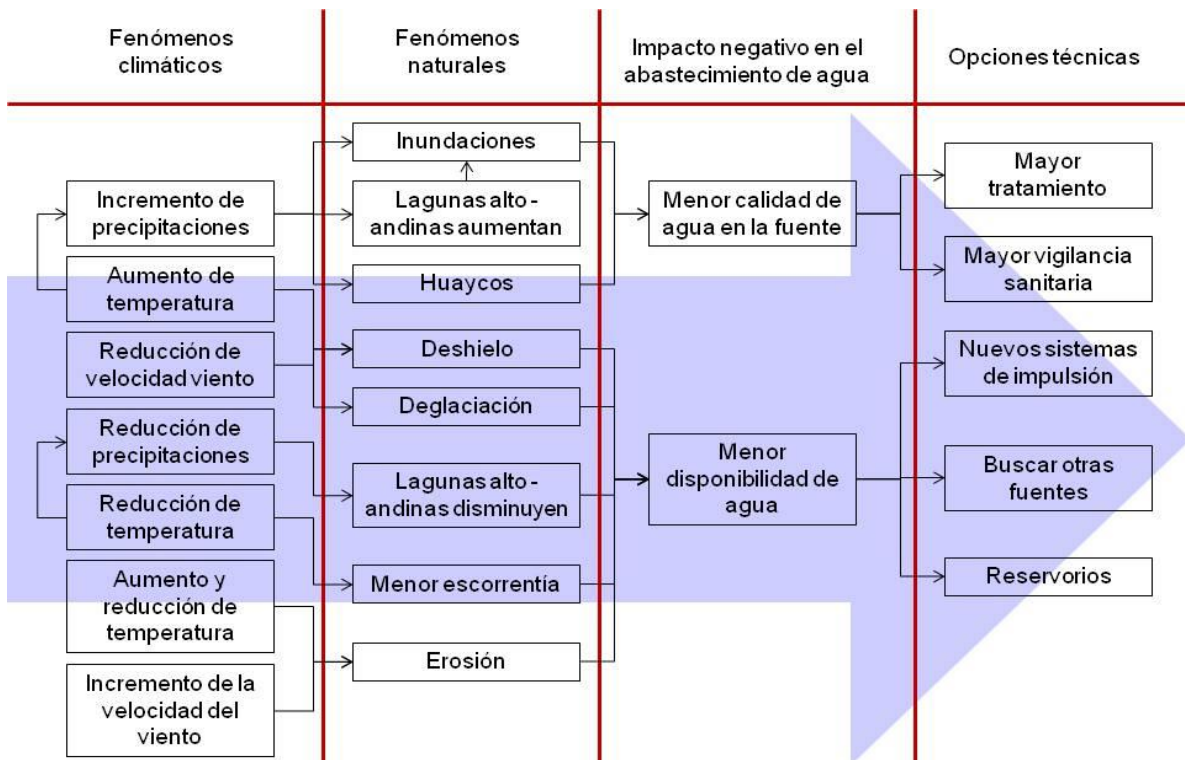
Fenómenos climáticos

Fenómenos naturales

Impacto negativo en el abastecimiento de agua

Opciones técnicas

Incremento de precipitaciones

Aumento de temperatura

Reducción de velocidad viento

Reducción de precipitaciones

Reducción de temperatura

Aumento y reducción de temperatura

Incremento de la velocidad del viento

Inundaciones

Lagunas alto - andinas aumentan

Huaycos

Deshielo

Deglaciación

Lagunas alto - andinas disminuyen

Menor escorrentía

Erosión

Menor calidad de agua en la fuente

Menor disponibilidad de agua

Mayor tratamiento

Mayor vigilancia sanitaria

Nuevos sistemas de impulsión

Buscar otras fuentes

Reservorios